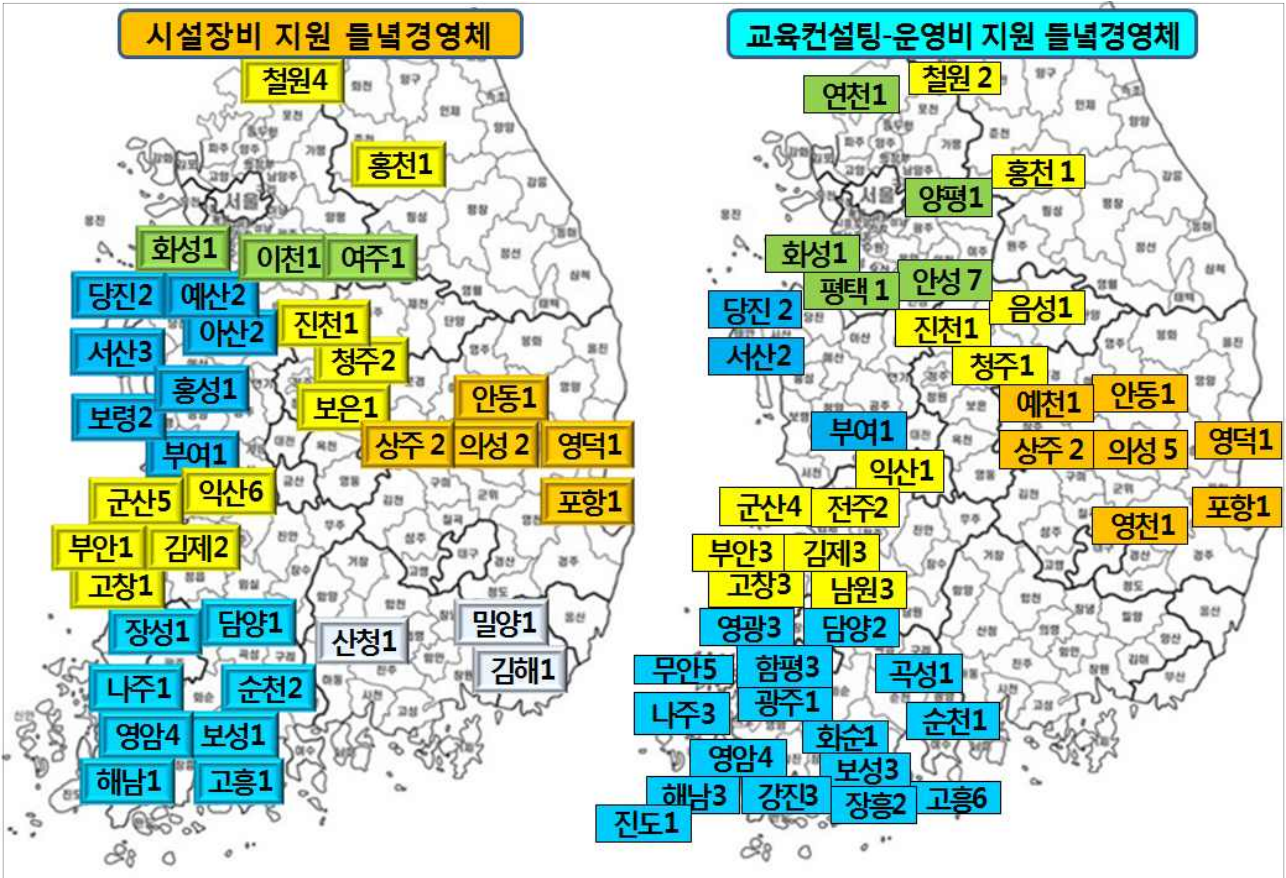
시설장비 지원 들녘경영체

철원4
홍천1
화성1
이천1
여주1
당진2
예산2
아산2
진천1
서산3
청주2
홍성1
보령2
보은1
안동1
상주 2
의성 2
영덕1
부여1
군산5
익산6
포항1
부안1
김제2
고창1
장성1
담양1
산청1
밀양1
김해1
나주1
순천2
영암4
보성1
해남1
고흥1

교육컨설팅-운영비 지원 들녘경영체

연천1
철원 2
홍천 1
양평1
화성1
평택 1
안성 7
당진 2
음성1
진천1
서산2
청주1
예천1
안동1
부여1
상주 2
의성 5
영덕1
익산1
군산4
전주2
포항1
영천1
부안3
김제3
고창3
남원3
영광3
담양2
무안5
함평3
곡성1
광주1
나주3
순천1
회순1
영암4
보성3
해남3
강진3
장흥2
고흥6
진도1